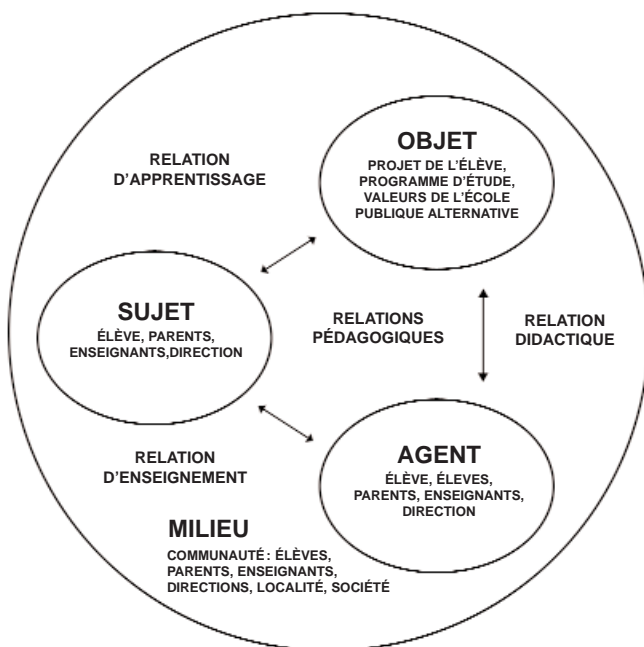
RELATION D'APPRENTISSAGE

OBJET
PROJET DE L'ÉLÈVE, PROGRAMME D'ÉTUDE, VALEURS DE L'ÉCOLE PUBLIQUE ALTERNATIVE

SUJET
ÉLÈVE, PARENTS, ENSEIGNANTS,DIRECTION

RELATIONS PÉDAGOGIQUES

RELATION DIDACTIQUE

RELATION D'ENSEIGNEMENT

AGENT
ÉLÈVE, ÉLEVES, PARENTS, ENSEIGNANTS, DIRECTION

MILIEU
COMMUNAUTÉ : ÉLÈVES, PARENTS, ENSEIGNANTS, DIRECTIONS, LOCALITÉ, SOCIÉTÉ